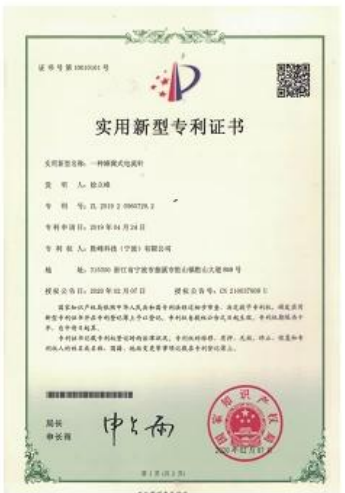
证书号第10631061号

实用新型专利证书

实用新型名称：一种磁悬式电扇叶

发 明 人：徐立峰

专 利 号：ZL 2019 2 0960728.2

专利申请日：2019年06月24日

专 利 权 人：凯峰科技（宁波）有限公司

地 址：315300 浙江省宁波市慈溪市胜山镇胜山大道868号

授权公告日：2020年02月07日 授权公告号：CN 210637608 U

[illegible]

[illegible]

局长
申长雨

第1页（共2页）